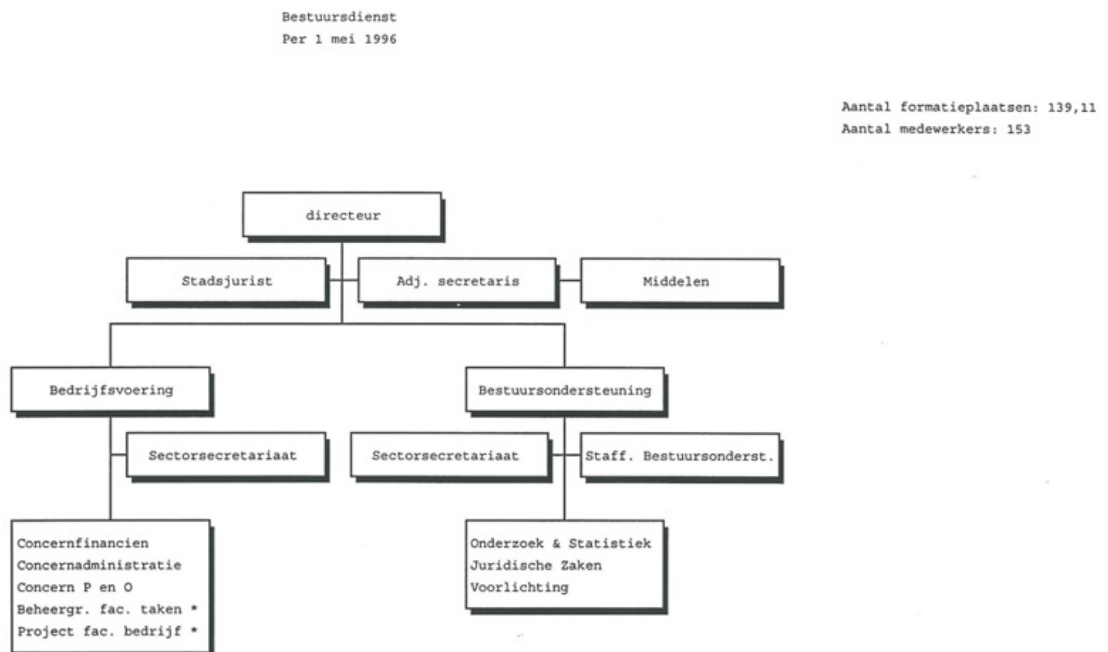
Bestuursdienst
Per 1 mei 1996

Aantal formatieplaatsen: 139,11
Aantal medewerkers: 153

directeur

Stadsjurist

Adj. secretaris

Middelen

Bedrijfsvoering

Bestuursondersteuning

Sectorsecretariaat

Sectorsecretariaat

Staff. Bestuursonderst.

Concernfinancien
Concernadministratie
Concern P en O
Beheergr. fac. taken *
Project fac. bedrijf *

Onderzoek & Statistiek
Juridische Zaken
Voorlichting